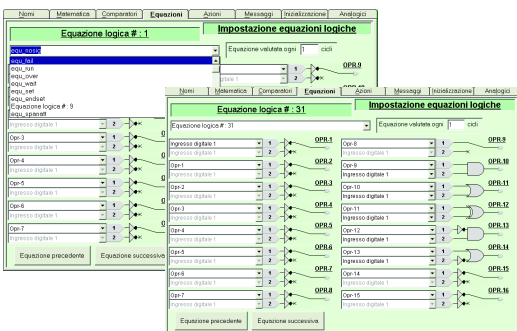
Nomi | Matematica | Comparatori | Equazioni | Azioni | Messaggi | Inizializzazione | Analogici

Equazione logica # : 1

Impostazione equazioni logiche

equ_nosig
equ_fail
equ_run
equ_over
equ_wait
equ_set
equ_endset
Equazione logica # : 9
equ_sparest

Equazione valutata ogni 1 cicli

Ingresso digitale 1 1
Ingresso digitale 1 2
OPR.9

Opr-3
Opr-4
Opr-5
Opr-6
Opr-7

Equazione precedente | Equazione successiva

Nomi | Matematica | Comparatori | Equazioni | Azioni | Messaggi | Inizializzazione | Analogici

Equazione logica # : 31

Impostazione equazioni logiche

Equazione logica # : 31
Equazione valutata ogni 1 cicli

Ingresso digitale 1 1
Ingresso digitale 1 2
OPR.1
Opr-1 1
Ingresso digitale 1 2
OPR.2
Opr-2 1
Ingresso digitale 1 2
OPR.3
Opr-3 1
Ingresso digitale 1 2
OPR.4
Opr-4 1
Ingresso digitale 1 2
OPR.5
Opr-5 1
Ingresso digitale 1 2
OPR.6
Opr-6 1
Ingresso digitale 1 2
OPR.7
Opr-7 1
Ingresso digitale 1 2
OPR.8

Opr-8 1
Ingresso digitale 1 2
OPR.9
Opr-9 1
Ingresso digitale 1 2
OPR.10
Opr-10 1
Ingresso digitale 1 2
OPR.11
Opr-11 1
Ingresso digitale 1 2
OPR.12
Opr-12 1
Ingresso digitale 1 2
OPR.13
Opr-13 1
Ingresso digitale 1 2
OPR.14
Opr-14 1
Ingresso digitale 1 2
OPR.15
Opr-15 1
Ingresso digitale 1 2
OPR.16

Equazione precedente | Equazione successiva